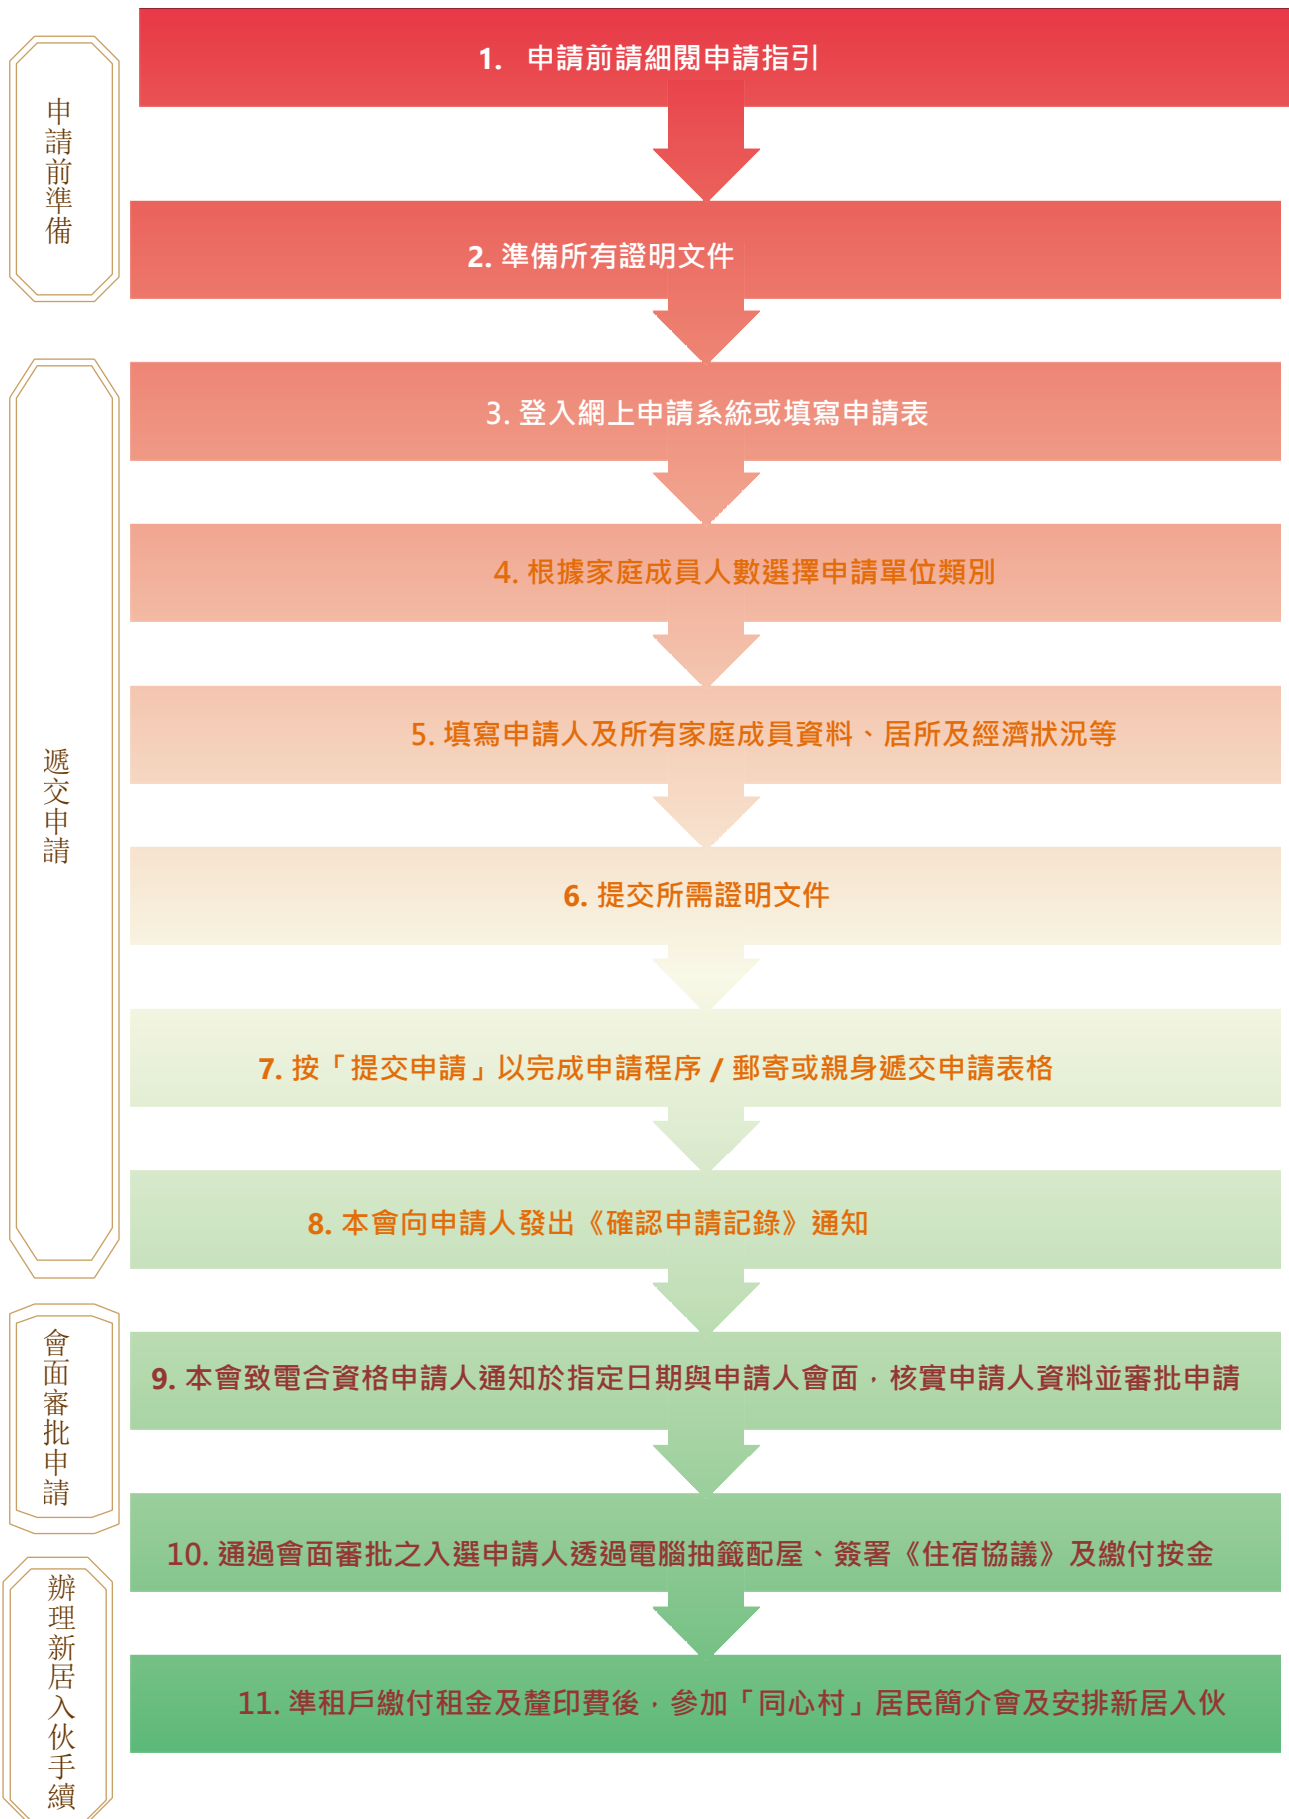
申請前準備

1. 申請前請細閱申請指引

2. 準備所有證明文件

遞交申請

3. 登入網上申請系統或填寫申請表

4. 根據家庭成員人數選擇申請單位類別

5. 填寫申請人及所有家庭成員資料、居所及經濟狀況等

6. 提交所需證明文件

7. 按「提交申請」以完成申請程序 / 郵寄或親身遞交申請表格

8. 本會向申請人發出《確認申請記錄》通知

會面審批申請

9. 本會致電合資格申請人通知於指定日期與申請人會面，核實申請人資料並審批申請

10. 通過會面審批之入選申請人透過電腦抽籤配屋、簽署《住宿協議》及繳付按金

辦理新居入伙手續

11. 準租戶繳付租金及釐印費後，參加「同心村」居民簡介會及安排新居入伙